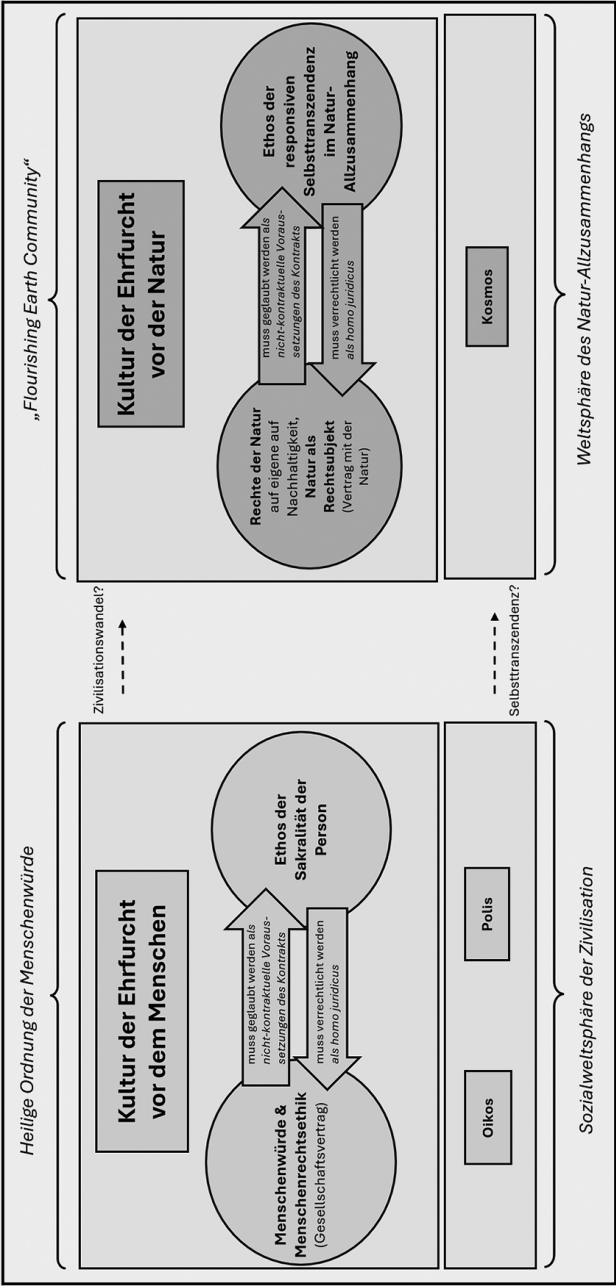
Heilige Ordnung der Menschenwürde

Kultur der Ehrfurcht vor dem Menschen

Menschenwürde & Menschenrechtsethik (Gesellschaftsvertrag)

muss geglaubt werden als *nicht-kontraktuelle Voraussetzungen des Kontrakts*

muss verrechtlicht werden *als homo juridicus*

Ethos der Sakralität der Person

Oikos

Polis

Sozialweltsphäre der Zivilisation

Zivilisationswandel?

Selbsttranszendenz?

„Flourishing Earth Community"

Kultur der Ehrfurcht vor der Natur

Rechte der Natur auf eigene auf Nachhaltigkeit, Natur als Rechtssubjekt (Vertrag mit der Natur)

muss geglaubt werden als *nicht-kontraktuelle Voraussetzungen des Kontrakts*

muss verrechtlicht werden *als homo juridicus*

Ethos der responsiven Selbsttranszendenz im Natur-Allzusammenhang

Kosmos

Weltsphäre des Natur-Allzusammenhangs